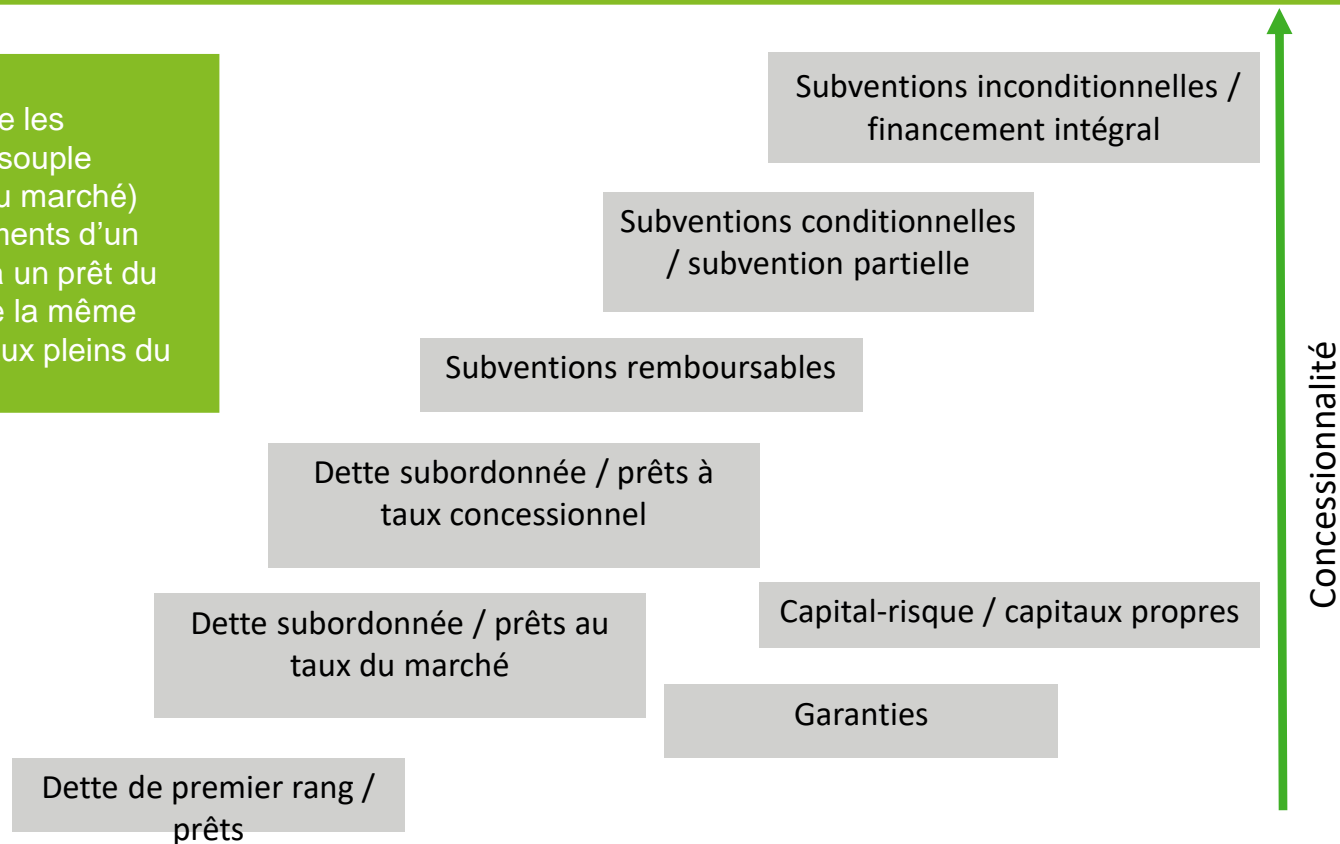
e les
souple
u marché)
ments d'un
un prêt du
e la même
ux pleins du

Subventions inconditionnelles / financement intégral

Subventions conditionnelles / subvention partielle

Subventions remboursables

Dette subordonnée / prêts à taux concessionnel

Capital-risque / capitaux propres

Dette subordonnée / prêts au taux du marché

Garanties

Dette de premier rang / prêts

Concessionnalité